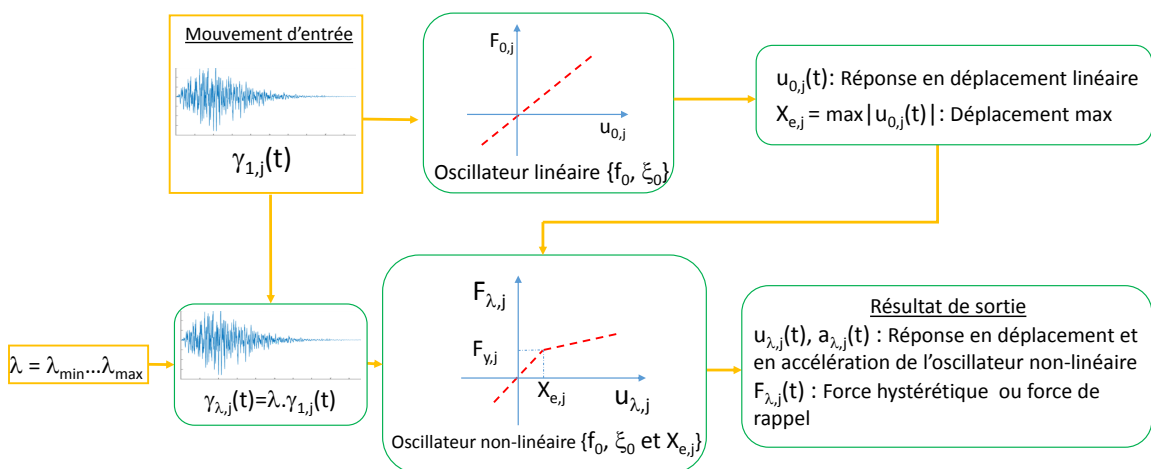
Mouvement d'entrée

$\gamma_{1,j}(t)$

$F_{0,j}$

$u_{0,j}$

Oscillateur linéaire $\{f_0, \xi_0\}$

$u_{0,j}(t)$: Réponse en déplacement linéaire

$X_{e,j} = \max|u_{0,j}(t)|$: Déplacement max

$\lambda = \lambda_{min}...\lambda_{max}$

$\gamma_{\lambda,j}(t)=\lambda.\gamma_{1,j}(t)$

$F_{\lambda,j}$

$F_{y,j}$

$X_{e,j}$

$u_{\lambda,j}$

Oscillateur non-linéaire $\{f_0, \xi_0$ et $X_{e,j}\}$

Résultat de sortie

$u_{\lambda,j}(t)$, $a_{\lambda,j}(t)$ : Réponse en déplacement et en accélération de l'oscillateur non-linéaire

$F_{\lambda,j}(t)$ : Force hystérétique ou force de rappel